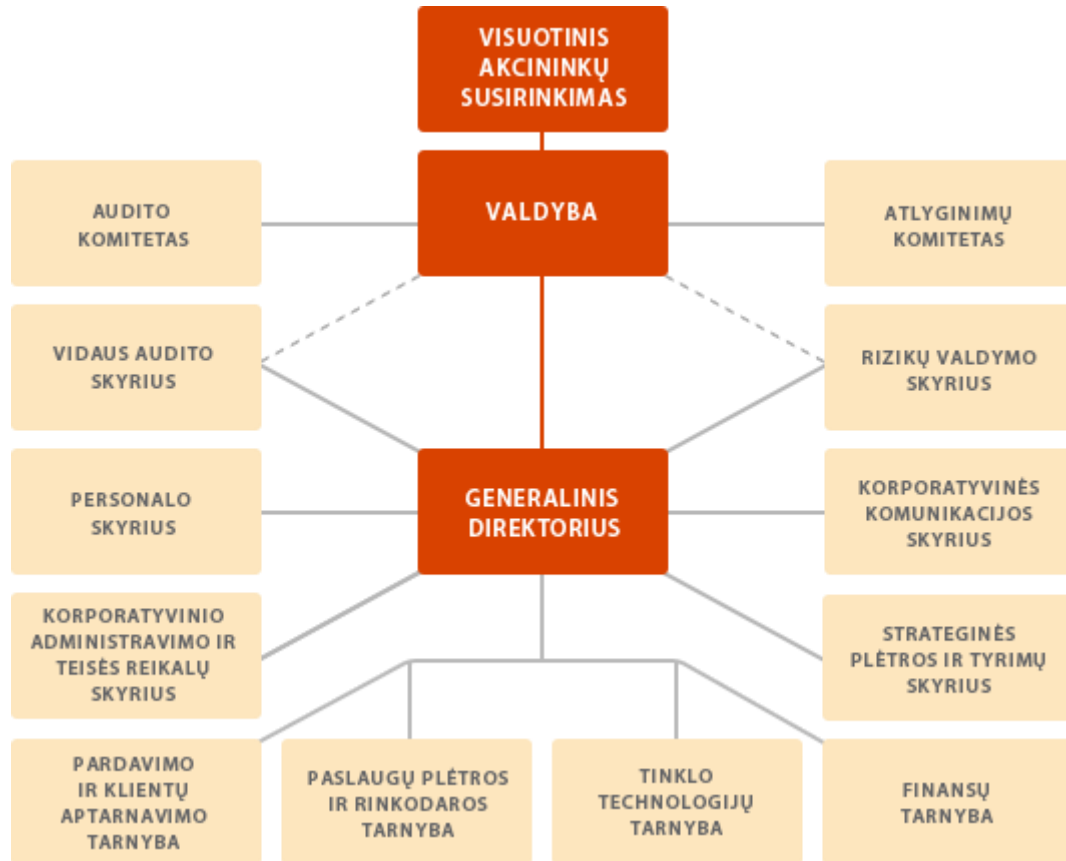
VISUOTINIS AKCININKŲ SUSIRINKIMAS

AUDITO KOMITETAS

VALDYBA

ATLYGINIMŲ KOMITETAS

VIDAUS AUDITO SKYRIUS

RIZIKŲ VALDYMO SKYRIUS

PERSONALO SKYRIUS

GENERALINIS DIREKTORIUS

KORPORATYVINĖS KOMUNIKACIJOS SKYRIUS

KORPORATYVINIO ADMINISTRAVIMO IR TEISĖS REIKALŲ SKYRIUS

STRATEGINĖS PLĖTROS IR TYRIMŲ SKYRIUS

PARDAVIMO IR KLIENTŲ APTARNAVIMO TARNYBA

PASLAUGŲ PLĖTROS IR RINKODAROS TARNYBA

TINKLO TECHNOLOGIJŲ TARNYBA

FINANSŲ TARNYBA